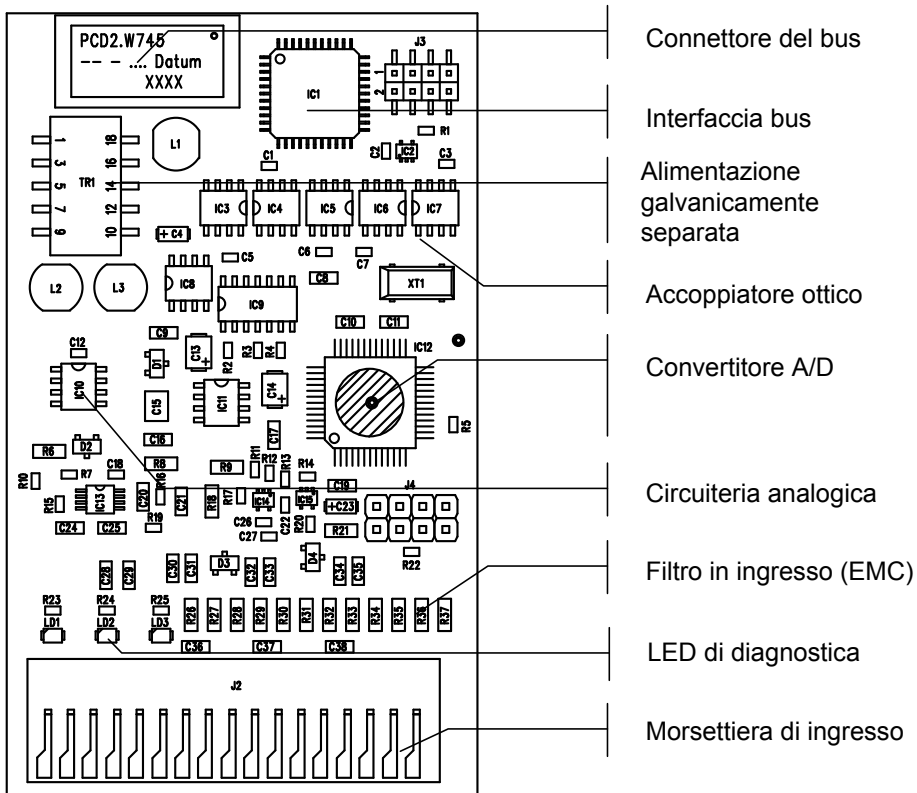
PCD2.W745
-- - .... Datum
XXXX

J3
1 2
IC1
R1
L1
C1 C2 IC2 C3
1 3 5 7 9
TR1
18 16 14 12 10
IC3 IC4 IC5 IC6 IC7
C4
C5 C6 C7
L2 L3
IC8 IC9
C8
XT1
C9
C10 C11
IC12
C12
C13 R3 R4
D1 R2
IC10
IC11 C14
C15
R5
C16
R11 C17
R6 D2
R8
R9 R12 R13 R14
R10 R7 C18
R16 R17
C19
J4
R15 IC13 C20 C21 R18 IC14 IC15
C23
R19
C26 C22 R20 R21
C24 C25
C27
D4
R22
C28 C29 C30 C31 D3 C32 C33 C34 C35
R23 R24 R25
LD1 LD2 LD3
R26 R27 R28 R29 R30 R31 R32 R33 R34 R35 R36 R37
C36 C37 C38
J2

Connettore del bus

Interfaccia bus

Alimentazione galvanicamente separata

Accoppiatore ottico

Convertitore A/D

Circuiteria analogica

Filtro in ingresso (EMC)

LED di diagnostica

Morsettiera di ingresso